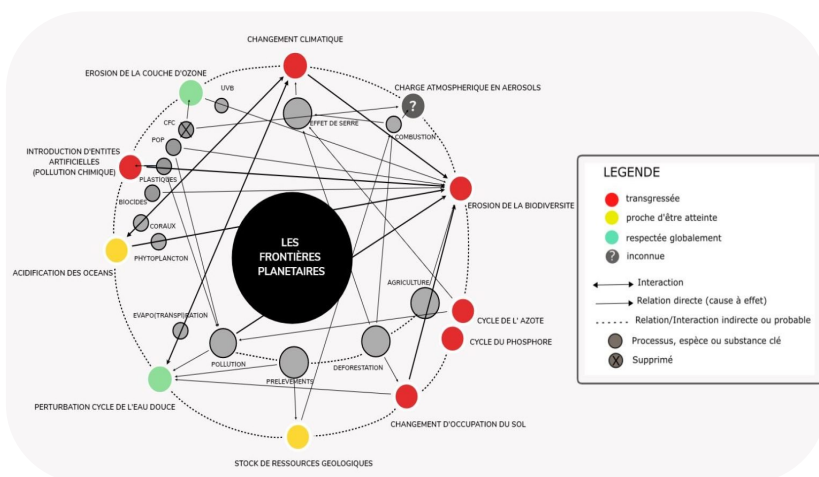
CHANGEMENT CLIMATIQUE

EROSION DE LA COUCHE D'OZONE

CHARGE ATMOSPHERIQUE EN AEROSOLS

UVB

CFC

EFFET DE SERRE

?

POP

COMBUSTION

INTRODUCTION D'ENTITES ARTIFICIELLES (POLLUTION CHIMIQUE)

PLASTIQUES

BIOCIDES

EROSION DE LA BIODIVERSITE

CORAUX

PHYTOPLANCTON

LES FRONTIÈRES PLANETAIRES

ACIDIFICATION DES OCEANS

AGRICULTURE

EVAPO(TRANSPI)RATION

CYCLE DE L' AZOTE

CYCLE DU PHOSPHORE

POLLUTION

DEFORESTATION

PRELEVEMENTS

PERTURBATION CYCLE DE L'EAU DOUCE

CHANGEMENT D'OCCUPATION DU SOL

STOCK DE RESSOURCES GEOLOGIQUES

LEGENDE

transgressée

proche d'être atteinte

respectée globalement

? inconnue

Interaction

Relation directe (cause à effet)

Relation/Interaction indirecte ou probable

Processus, espèce ou substance clé

X Supprimé